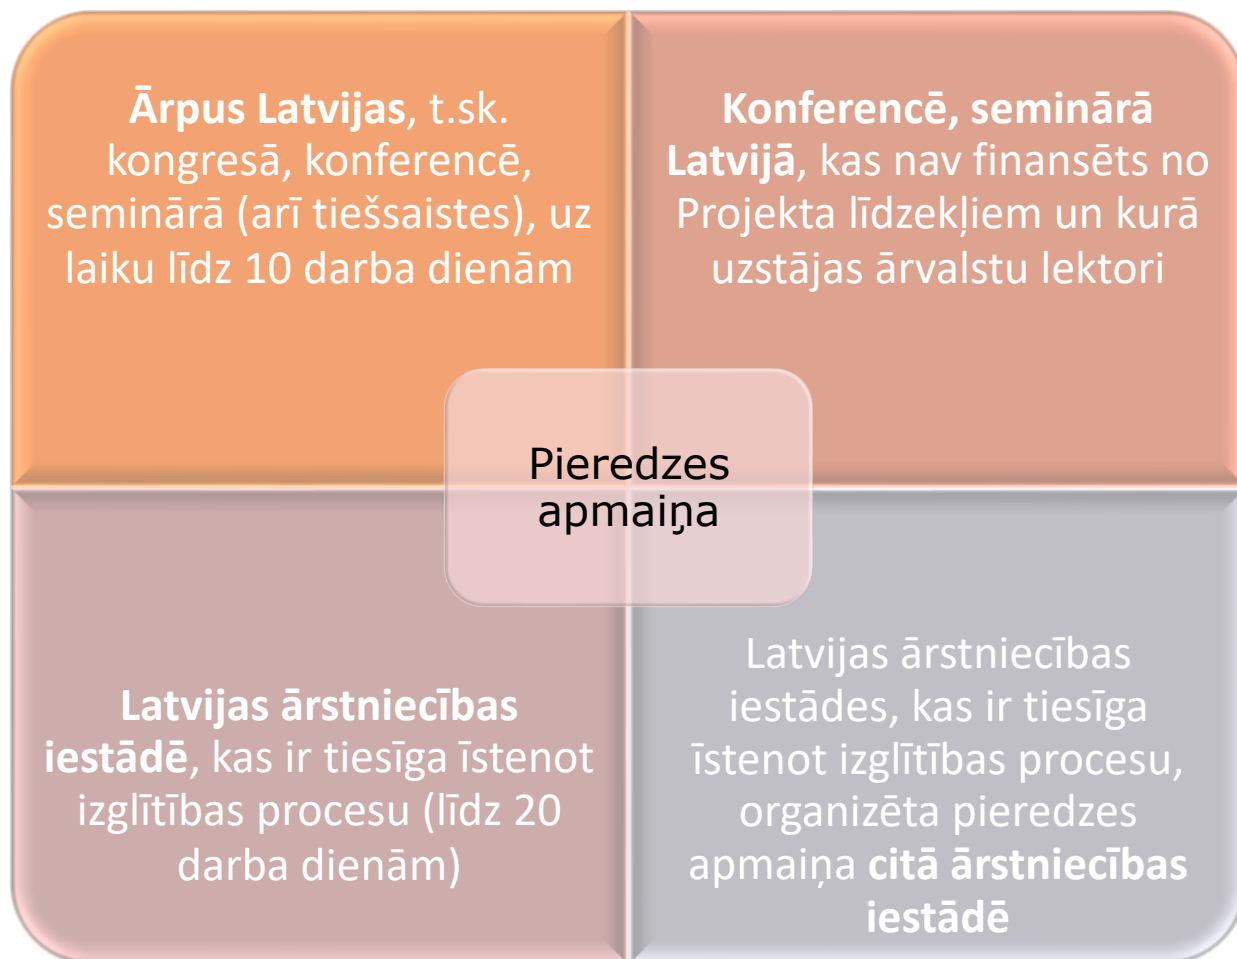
**Ārpus Latvijas**, t.sk. kongresā, konferencē, seminārā (arī tiešsaistes), uz laiku līdz 10 darba dienām

**Konferencē, seminārā Latvijā**, kas nav finansēts no Projekta līdzekļiem un kurā uzstājas ārvalstu lektori

Pieredzes apmaiņa

**Latvijas ārstniecības iestādē**, kas ir tiesīga īstenot izglītības procesu (līdz 20 darba dienām)

Latvijas ārstniecības iestādes, kas ir tiesīga īstenot izglītības procesu, organizēta pieredzes apmaiņa **citā ārstniecības iestādē**